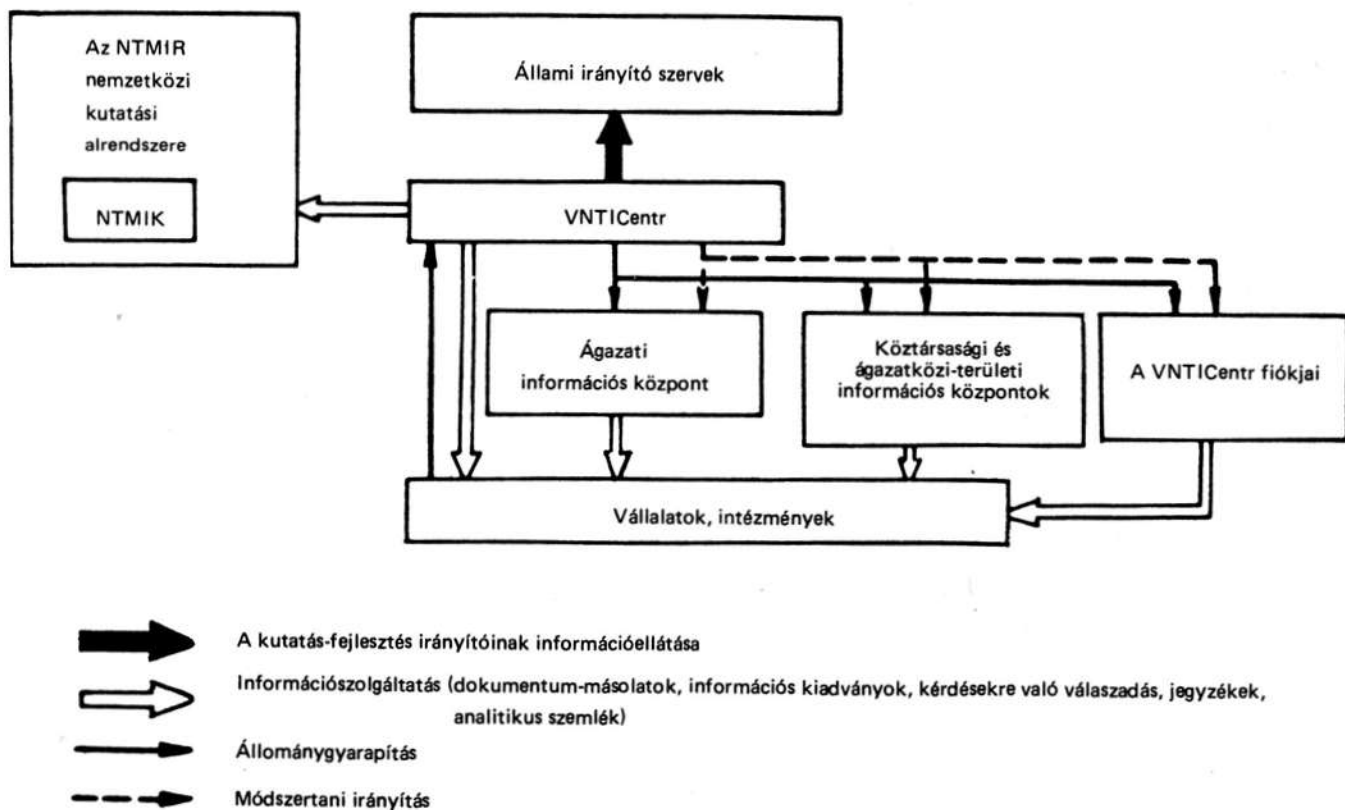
Az NTMIR nemzetközi kutatási alrendszere

NTMIK

Állami irányító szervek

VNTICentr

Ágazati információs központ

Köztársasági és ágazatközi-területi információs központok

A VNTICentr fiókjai

Vállalatok, intézmények

A kutatás-fejlesztés irányítóinak információellátása

Információszolgáltatás (dokumentum-másolatok, információs kiadványok, kérdésekre való válaszadás, jegyzékek, analitikus szemlék)

Állománygyarapítás

Módszertani irányítás